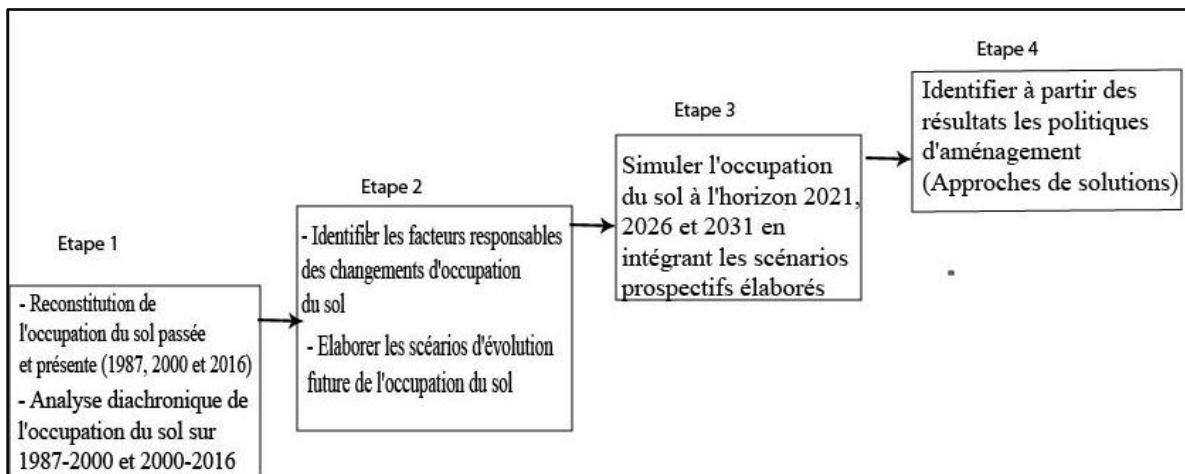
Etape 1

- Reconstitution de l'occupation du sol passée et présente (1987, 2000 et 2016)
- Analyse diachronique de l'occupation du sol sur 1987-2000 et 2000-2016

Etape 2

- Identifier les facteurs responsables des changements d'occupation du sol
- Elaborer les scéarios d'évolution future de l'occupation du sol

Etape 3

Simuler l'occupation du sol à l'horizon 2021, 2026 et 2031 en intégrant les scénarios prospectifs élaborés

Etape 4

Identifier à partir des résultats les politiques d'aménagement (Approches de solutions)